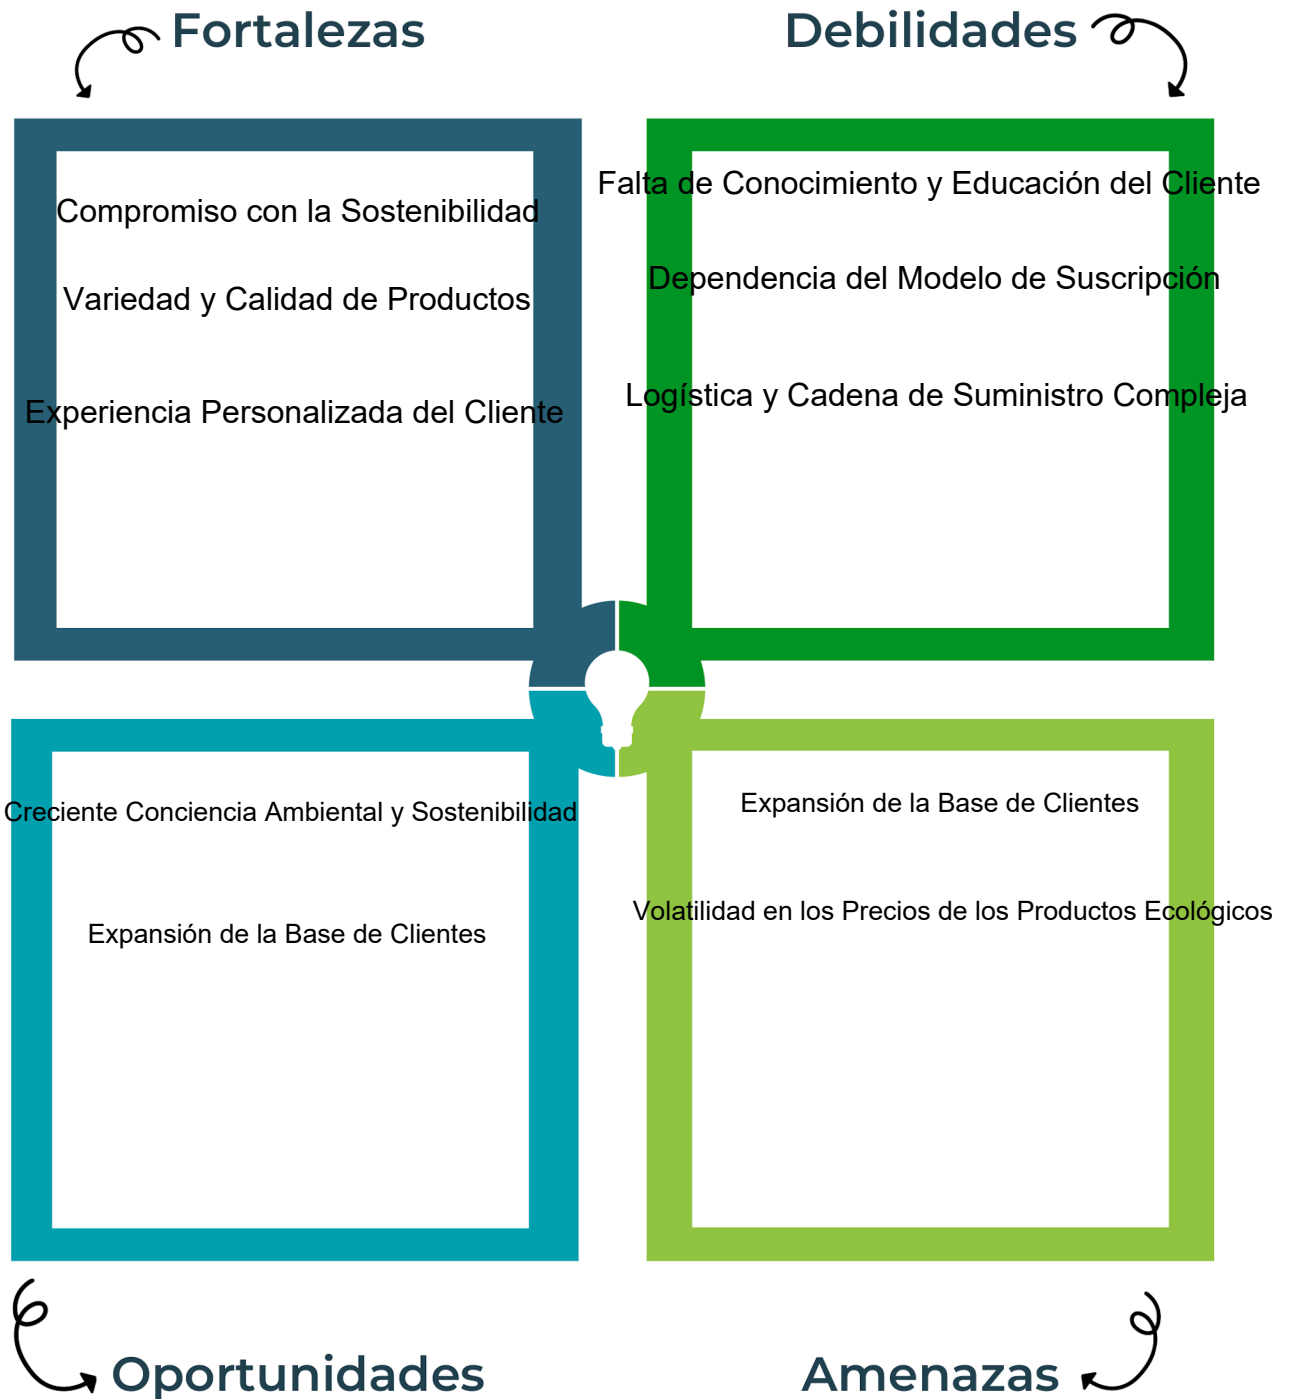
Fortalezas

Compromiso con la Sostenibilidad

Variedad y Calidad de Productos

Experiencia Personalizada del Cliente

Debilidades

Falta de Conocimiento y Educación del Cliente

Dependencia del Modelo de Suscripción

Logística y Cadena de Suministro Compleja

Creciente Conciencia Ambiental y Sostenibilidad

Expansión de la Base de Clientes

Oportunidades

Expansión de la Base de Clientes

Volatilidad en los Precios de los Productos Ecológicos

Amenazas